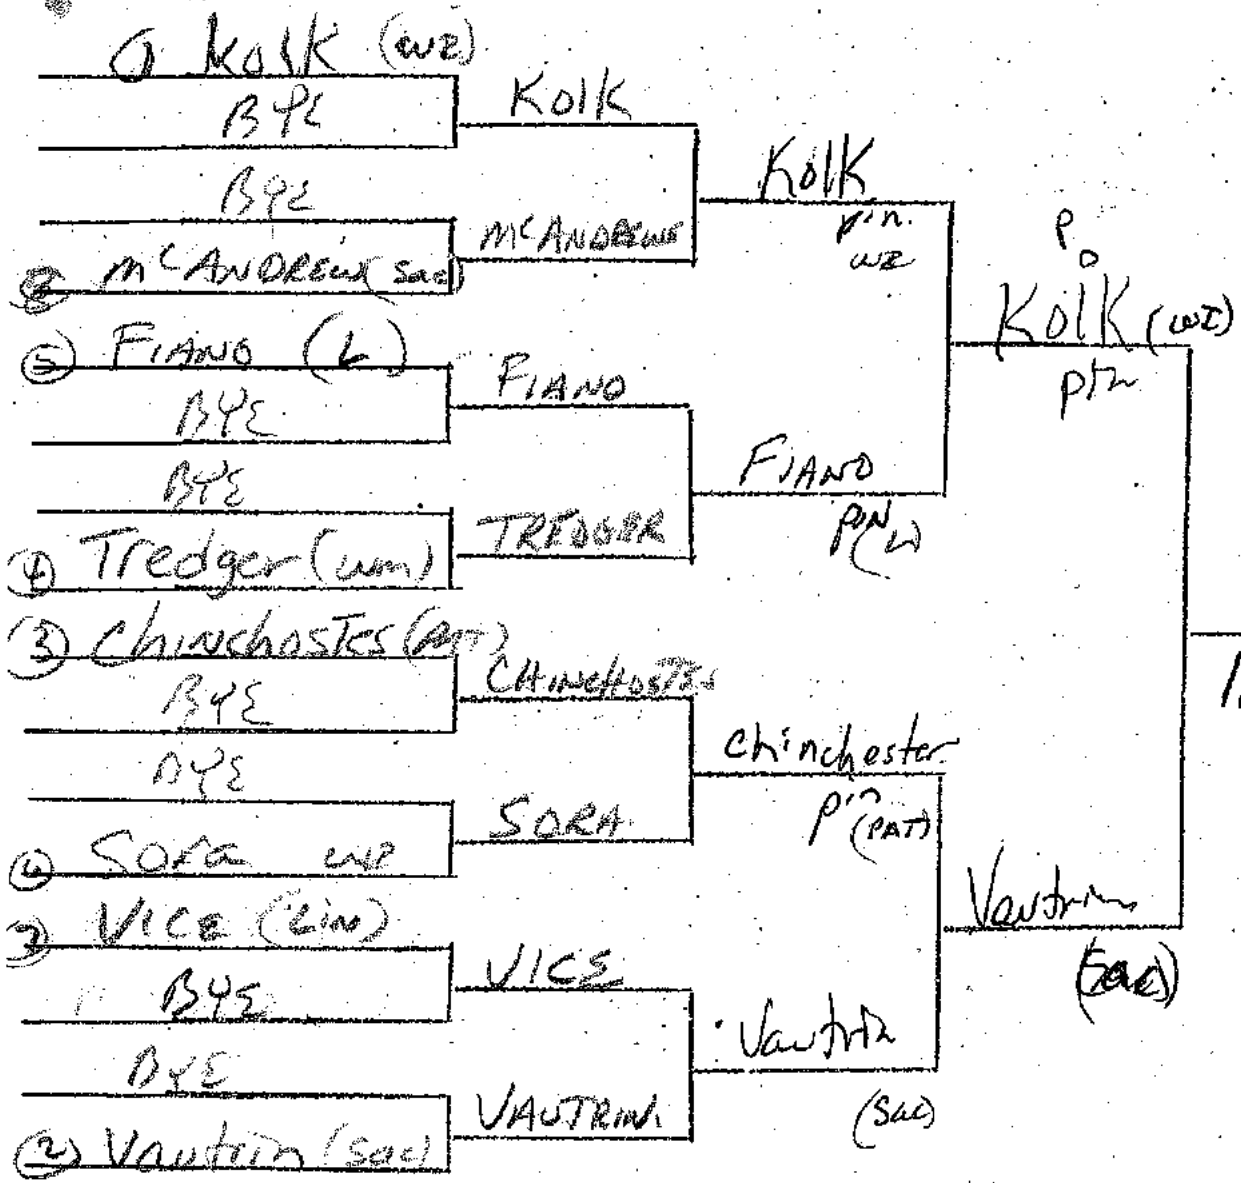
① Kolk (WZ)
BYE
BYE
⑧ McANDREW (Sac)
⑤ FIANO (L)
BYE
BYE
④ Tredger (WM)
③ Chinchostes (PAT)
BYE
BYE
⑥ SORA WP
⑦ VICE (Lin)
BYE
BYE
② Vautrin (Sac)

Kolk
McANDREWS
FIANO
TREDGER
CHINCHOSTER
SORA
VICE
VAUTRIN

Kolk
pin.
WZ
FIANO
PIN
L
chinchester
P
(PAT)
Vautrin
(Sac)

P
Kolk (WZ)
pin
Vautrin
(Sac)

I